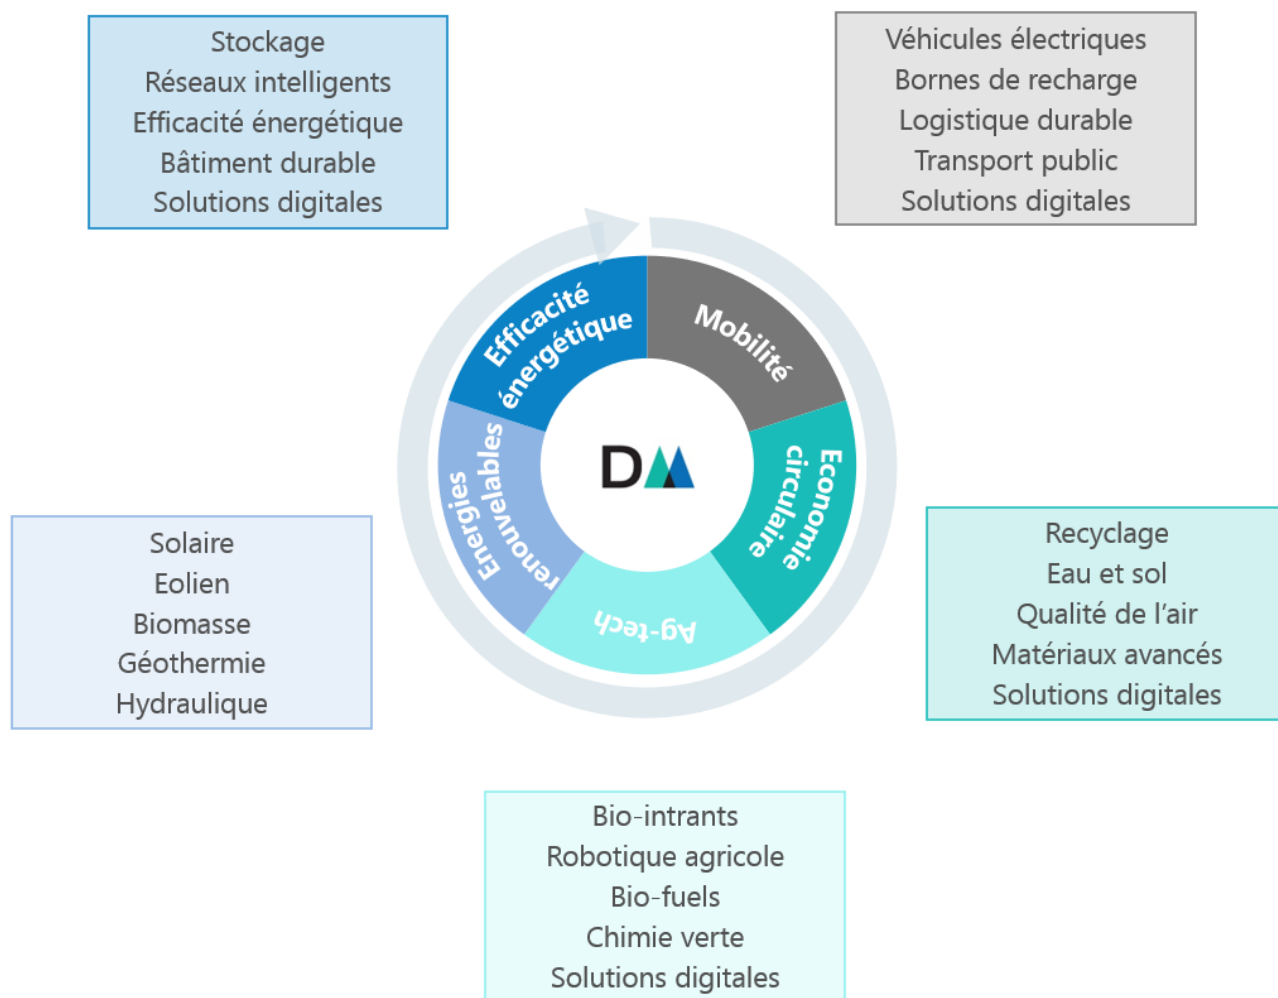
Stockage
Réseaux intelligents
Efficacité énergétique
Bâtiment durable
Solutions digitales

Véhicules électriques
Bornes de recharge
Logistique durable
Transport public
Solutions digitales

Efficacité énergétique

Mobilité

Economie circulaire

Ag-tech

Energies renouvelables

DM

Solaire
Eolien
Biomasse
Géothermie
Hydraulique

Recyclage
Eau et sol
Qualité de l'air
Matériaux avancés
Solutions digitales

Bio-intrants
Robotique agricole
Bio-fuels
Chimie verte
Solutions digitales